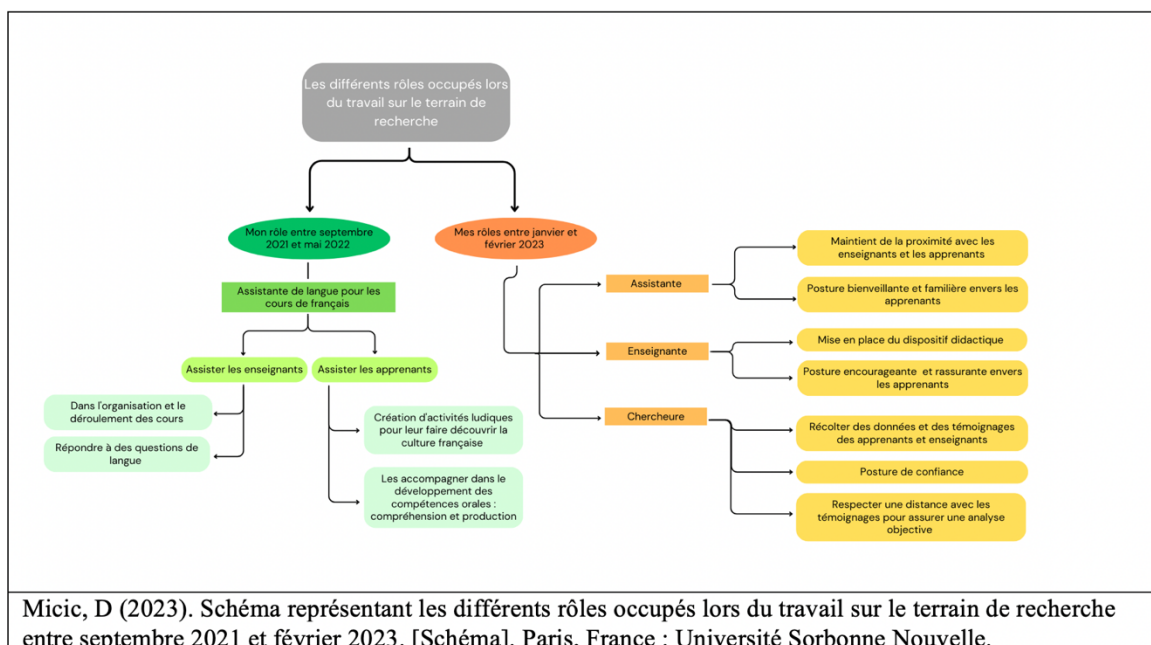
Les différents rôles occupés lors du travail sur le terrain de recherche

Mon rôle entre septembre 2021 et mai 2022

Assistante de langue pour les cours de français

Assister les enseignants

Dans l'organisation et le déroulement des cours

Répondre à des questions de langue

Assister les apprenants

Création d'activités ludiques pour leur faire découvrir la culture française

Les accompagner dans le développement des compétences orales : compréhension et production

Mes rôles entre janvier et février 2023

Assistante

Maintient de la proximité avec les enseignants et les apprenants

Posture bienveillante et familière envers les apprenants

Enseignante

Mise en place du dispositif didactique

Posture encourageante et rassurante envers les apprenants

Chercheure

Récolter des données et des témoignages des apprenants et enseignants

Posture de confiance

Respecter une distance avec les témoignages pour assurer une analyse objective

Micic, D (2023). Schéma représentant les différents rôles occupés lors du travail sur le terrain de recherche entre septembre 2021 et février 2023. [Schéma]. Paris, France : Université Sorbonne Nouvelle.